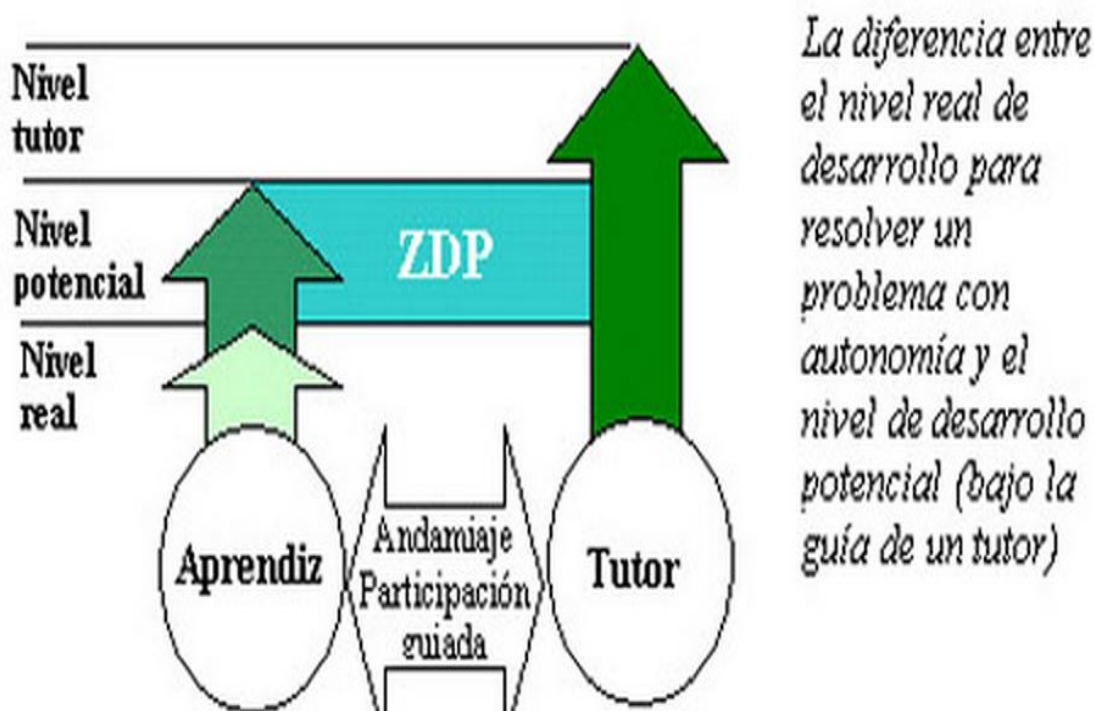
Nivel tutor

Nivel potencial

Nivel real

ZDP

Aprendiz

Andamiaje Participación guiada

Tutor

La diferencia entre el nivel real de desarrollo para resolver un problema con autonomía y el nivel de desarrollo potencial (bajo la guía de un tutor)